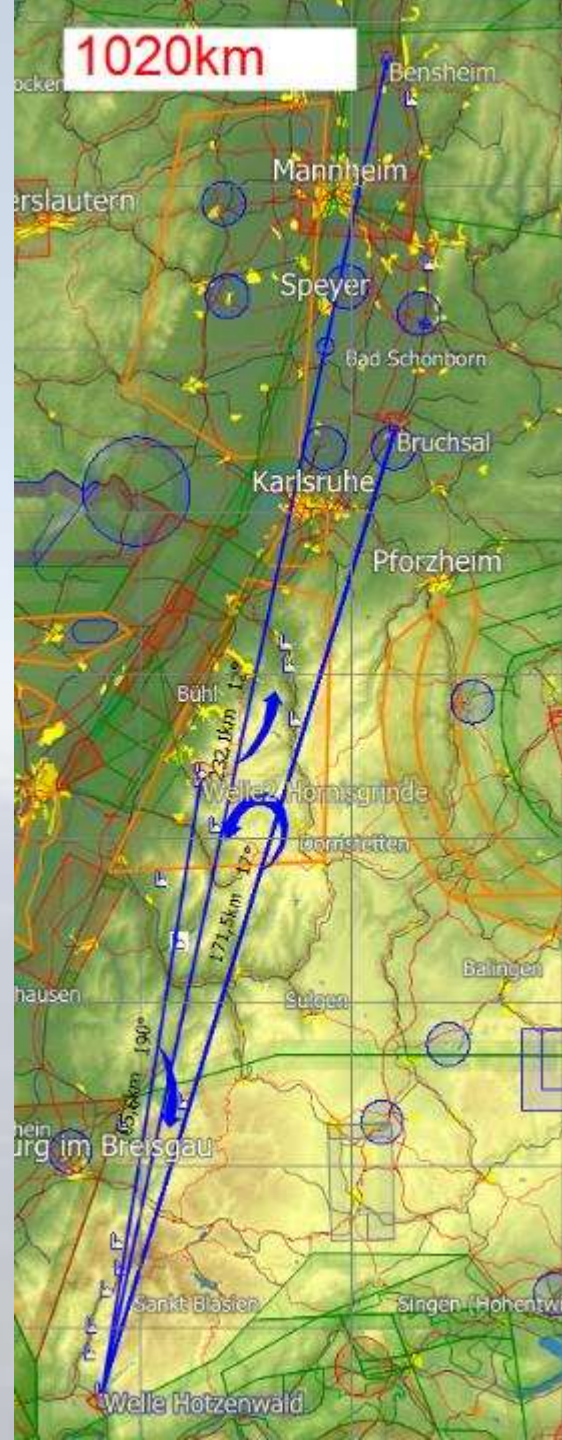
1020km

ocken

Bensheim

Mannheim

rslautern

Speyer

Bad Schonborn

Bruchsal

Karlsruhe

Pforzheim

Bühl

232,1km

12°

Welle2 Hornisgrinde

Dornstetten

171,5km

17°

Balingen

hausen

Sulgen

190°

95,6km

rein
urg im Breisgau

Sankt Blasien

Singen (Hohentw

Welle Hotzenwald